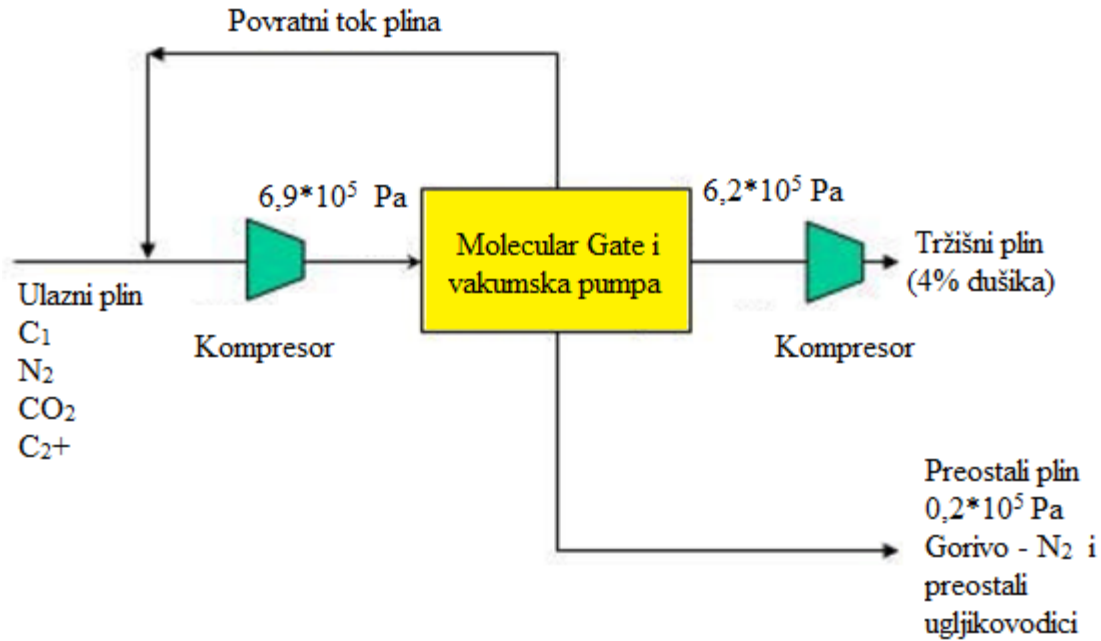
Povratni tok plina

$6,9*10^5$ Pa

Molecular Gate i vakumska pumpa

$6,2*10^5$ Pa

Tržišni plin (4% dušika)

Ulazni plin
$C_1$
$N_2$
$CO_2$
$C_2$+

Kompresor

Kompresor

Preostali plin
$0,2*10^5$ Pa
Gorivo - $N_2$ i preostali ugljikovodici